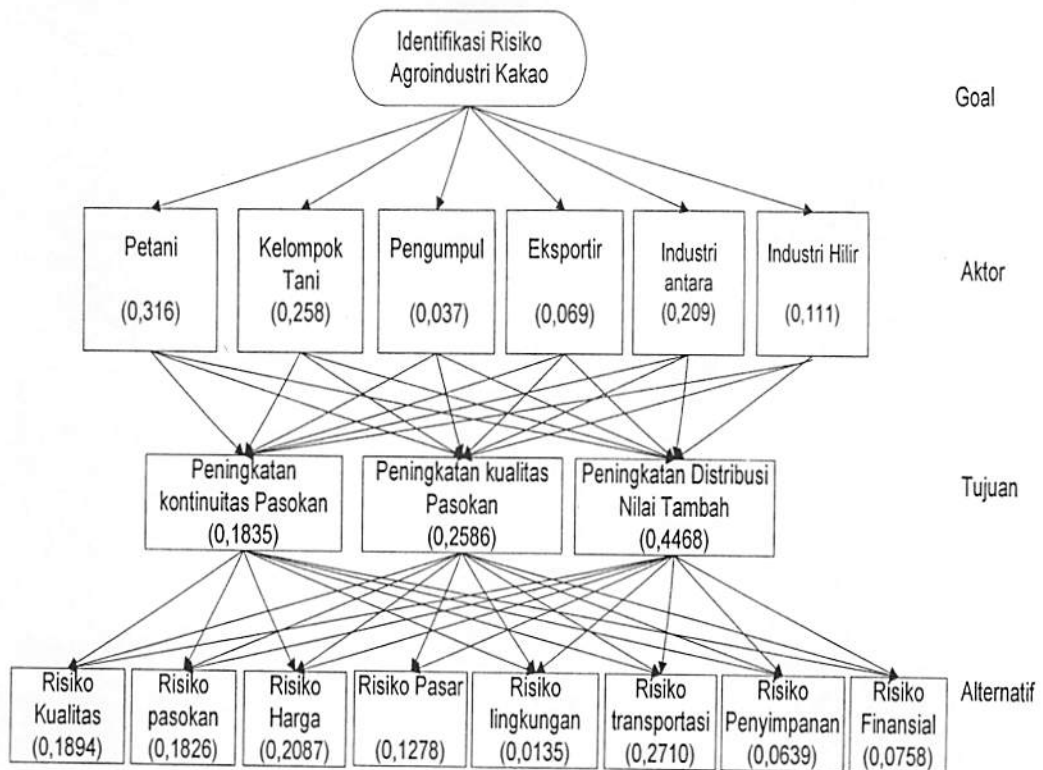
Identifikasi Risiko Agroindustri Kakao

Goal

Petani (0,316)

Kelompok Tani (0,258)

Pengumpul (0,037)

Eksportir (0,069)

Industri antara (0,209)

Industri Hilir (0,111)

Aktor

Peningkatan kontinuitas Pasokan (0,1835)

Peningkatan kualitas Pasokan (0,2586)

Peningkatan Distribusi Nilai Tambah (0,4468)

Tujuan

Risiko Kualitas (0,1894)

Risiko pasokan (0,1826)

Risiko Harga (0,2087)

Risiko Pasar (0,1278)

Risiko lingkungan (0,0135)

Risiko transportasi (0,2710)

Risiko Penyimpanan (0,0639)

Risiko Finansial (0,0758)

Alternatif